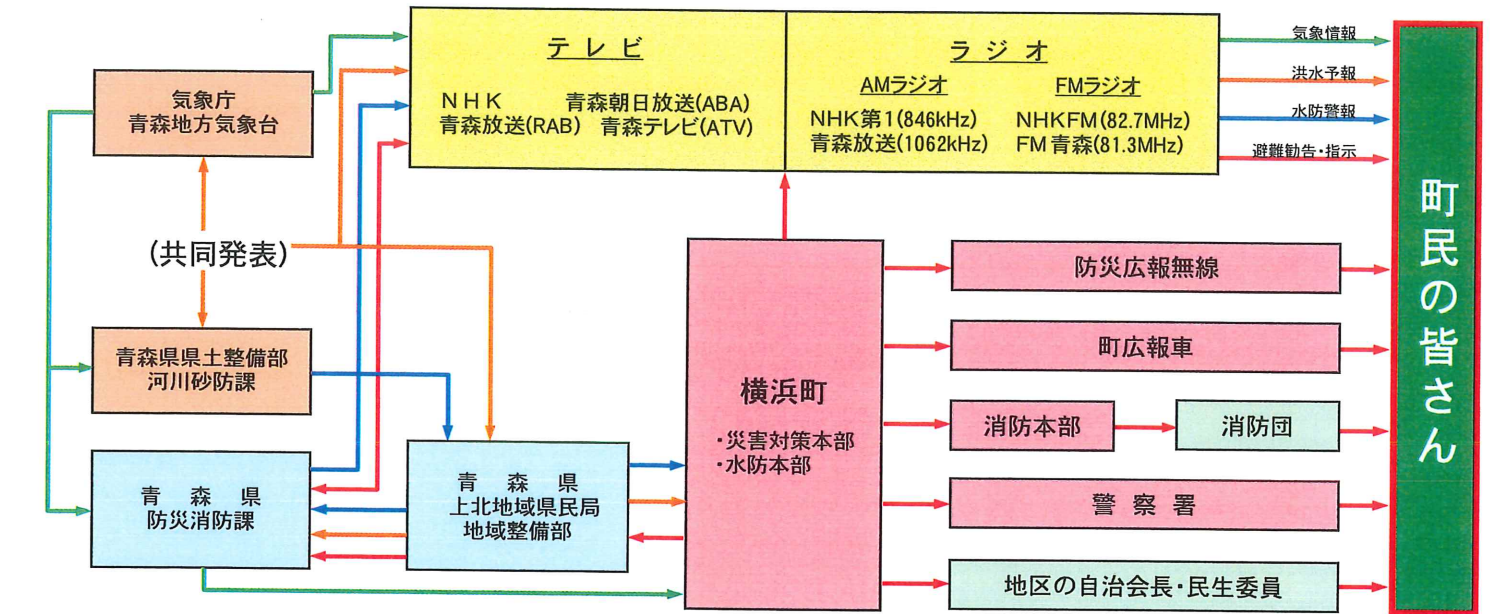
テレビ

NHK　青森朝日放送(ABA)
青森放送(RAB)　青森テレビ(ATV)

ラジオ

AMラジオ
NHK第1(846kHz)
青森放送(1062kHz)

FMラジオ
NHKFM(82.7MHz)
FM青森(81.3MHz)

気象情報
洪水予報
水防警報
避難勧告・指示

町民の皆さん

気象庁
青森地方気象台

(共同発表)

青森県県土整備部
河川砂防課

青森県
防災消防課

青森県
上北地域県民局
地域整備部

横浜町
・災害対策本部
・水防本部

防災広報無線

町広報車

消防本部

消防団

警察署

地区の自治会長・民生委員